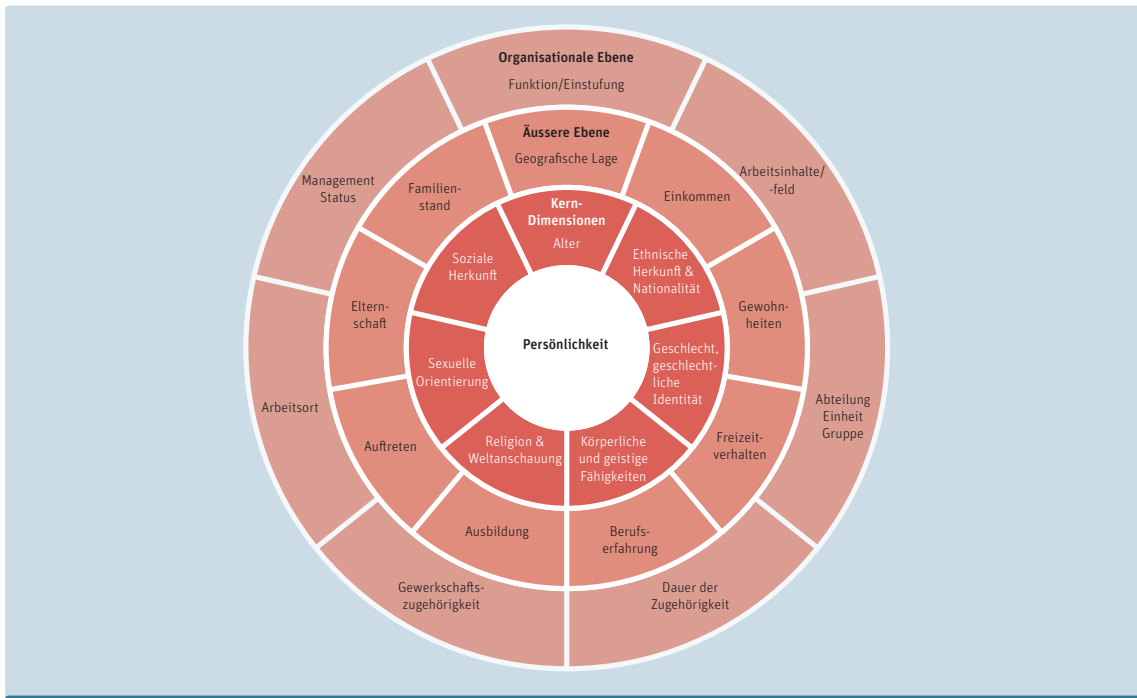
Organisationale Ebene
Funktion/Einstufung

Arbeitsinhalte/-feld

Abteilung Einheit Gruppe

Dauer der Zugehörigkeit

Gewerkschaftszugehörigkeit

Arbeitsort

Management Status

Äussere Ebene
Geografische Lage

Einkommen

Gewohnheiten

Freizeitverhalten

Berufserfahrung

Ausbildung

Auftreten

Elternschaft

Familienstand

Kern-Dimensionen
Alter

Ethnische Herkunft & Nationalität

Geschlecht, geschlechtliche Identität

Körperliche und geistige Fähigkeiten

Religion & Weltanschauung

Sexuelle Orientierung

Soziale Herkunft

Persönlichkeit